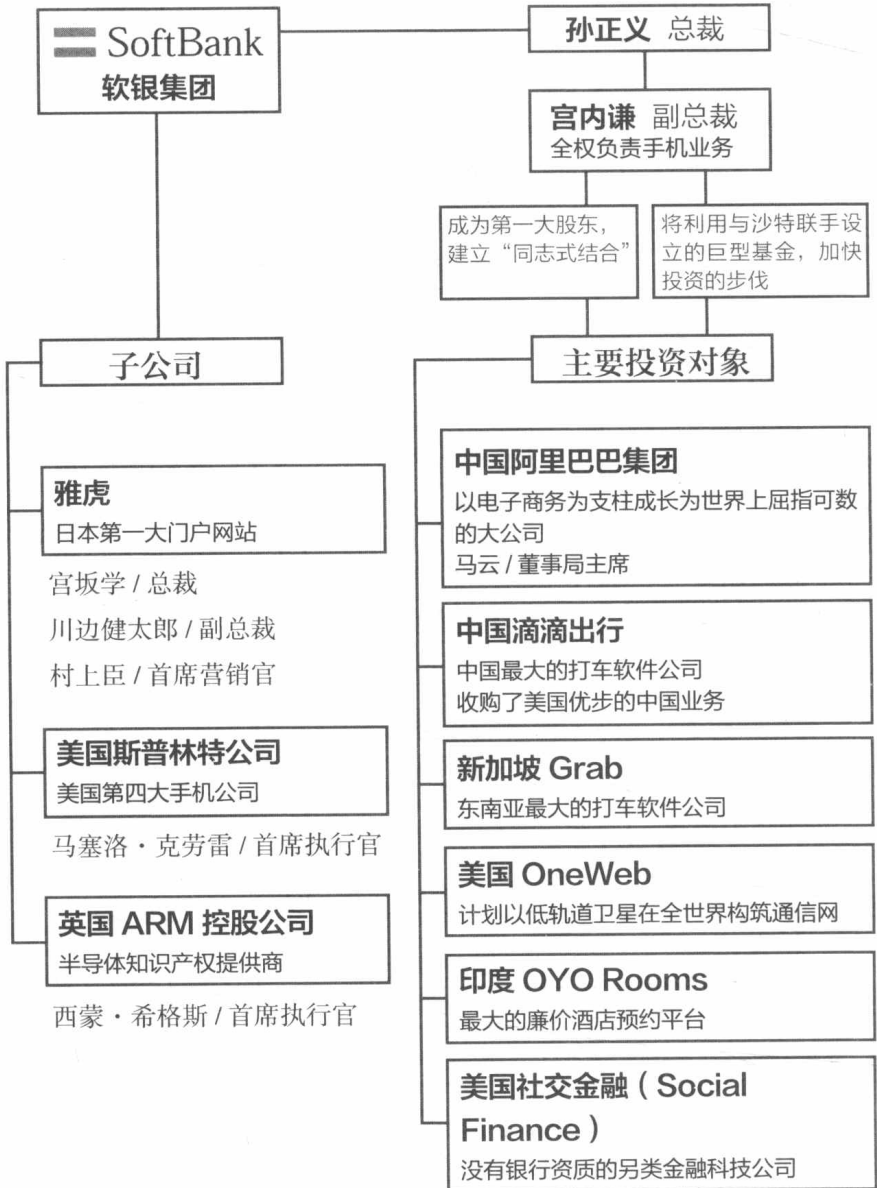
SoftBank
软银集团

孙正义 总裁

宫内谦 副总裁
全权负责手机业务

成为第一大股东，建立“同志式结合”

将利用与沙特联手设立的巨型基金，加快投资的步伐

子公司

雅虎
日本第一大门户网站

宫坂学 / 总裁
川边健太郎 / 副总裁
村上臣 / 首席营销官

美国斯普林特公司
美国第四大手机公司

马塞洛・克劳雷 / 首席执行官

英国 ARM 控股公司
半导体知识产权提供商

西蒙・希格斯 / 首席执行官

主要投资对象

中国阿里巴巴集团
以电子商务为支柱成长为世界上屈指可数的大公司
马云 / 董事局主席

中国滴滴出行
中国最大的打车软件公司
收购了美国优步的中国业务

新加坡 Grab
东南亚最大的打车软件公司

美国 OneWeb
计划以低轨道卫星在全世界构筑通信网

印度 OYO Rooms
最大的廉价酒店预约平台

美国社交金融（Social Finance）
没有银行资质的另类金融科技公司